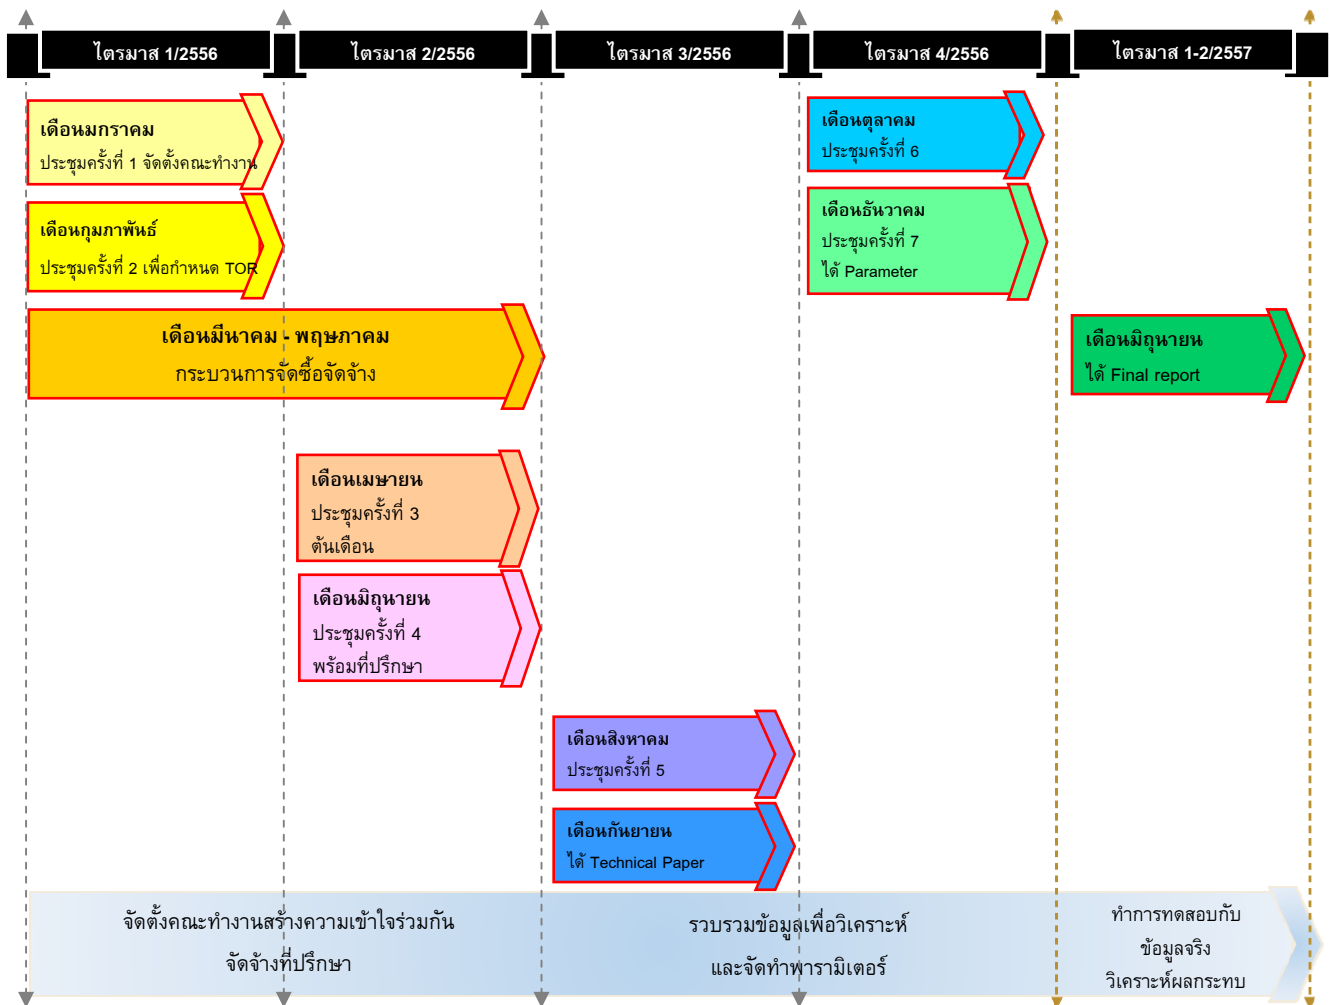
ไตรมาส 1/2556

ไตรมาส 2/2556

ไตรมาส 3/2556

ไตรมาส 4/2556

ไตรมาส 1-2/2557

เดือนมกราคม
ประชุมครั้งที่ 1 จัดตั้งคณะทำงาน

เดือนกุมภาพันธ์
ประชุมครั้งที่ 2 เพื่อกำหนด TOR

เดือนมีนาคม - พฤษภาคม
กระบวนการจัดซื้อจัดจ้าง

เดือนเมษายน
ประชุมครั้งที่ 3
ต้นเดือน

เดือนมิถุนายน
ประชุมครั้งที่ 4
พร้อมที่ปรึกษา

เดือนสิงหาคม
ประชุมครั้งที่ 5

เดือนกันยายน
ได้ Technical Paper

เดือนตุลาคม
ประชุมครั้งที่ 6

เดือนธันวาคม
ประชุมครั้งที่ 7
ได้ Parameter

เดือนมิถุนายน
ได้ Final report

จัดตั้งคณะทำงานสร้างความเข้าใจร่วมกัน
จัดจ้างที่ปรึกษา

รวบรวมข้อมูลเพื่อวิเคราะห์
และจัดทำพารามิเตอร์

ทำการทดสอบกับ
ข้อมูลจริง
วิเคราะห์ผลกระทบ